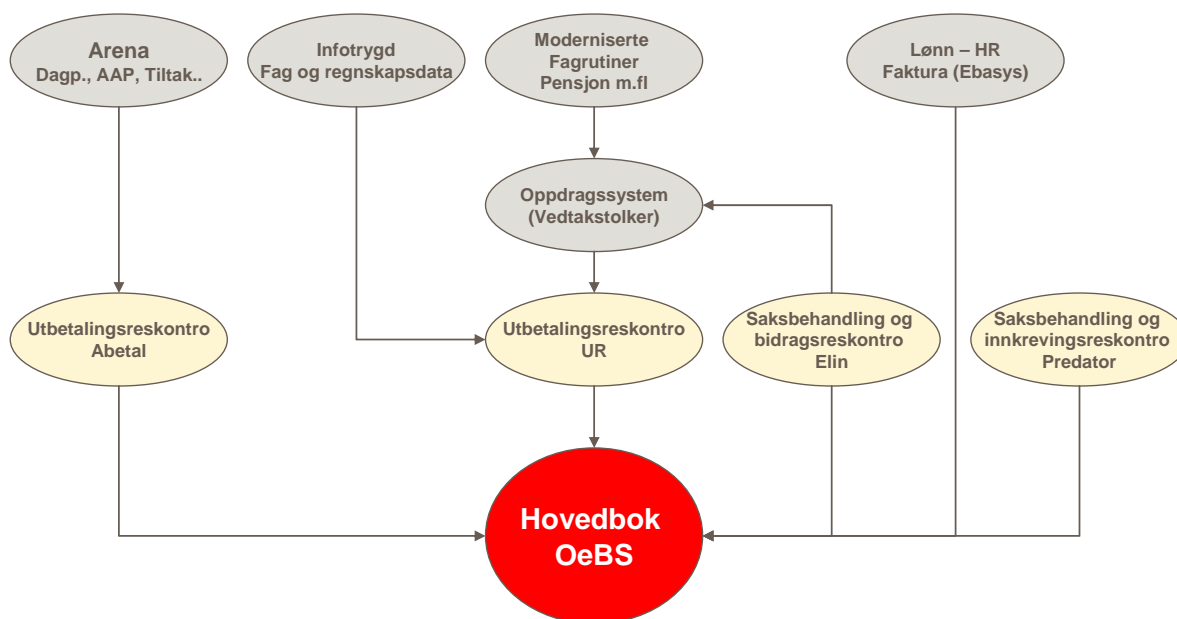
Arena
Dagp., AAP, Tiltak..

Infotrygd
Fag og regnskapsdata

Moderniserte
Fagrutiner
Pensjon m.fl

Lønn – HR
Faktura (Ebasys)

Oppdragssystem
(Vedtakstolker)

Utbetalingsreskontro
Abetal

Utbetalingsreskontro
UR

Saksbehandling og
bidragsreskontro
Elin

Saksbehandling og
innkrevingsreskontro
Predator

Hovedbok
OeBS